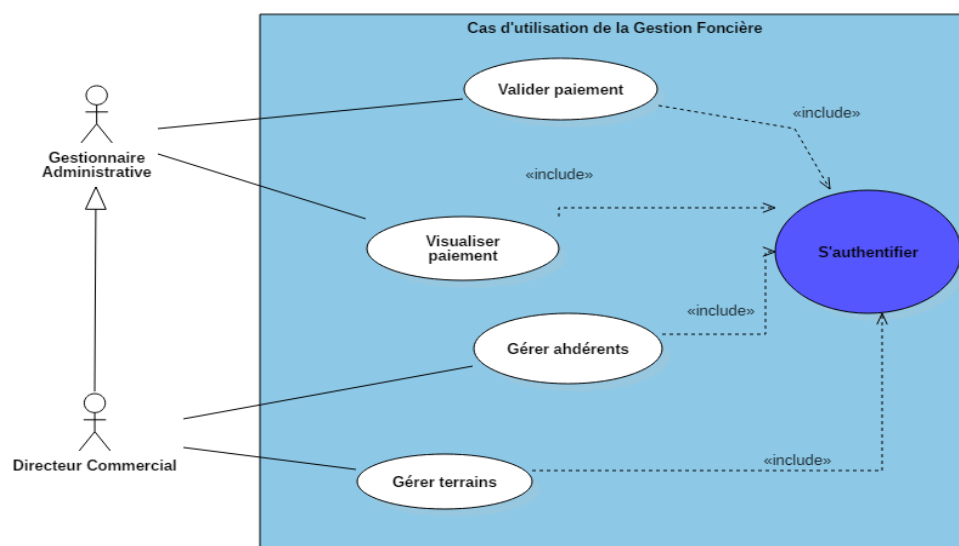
Cas d'utilisation de la Gestion Foncière

Gestionnaire Administrative

Directeur Commercial

Valider paiement

«include»

«include»

Visualiser paiement

S'authentifier

«include»

Gérer ahdérents

Gérer terrains

«include»